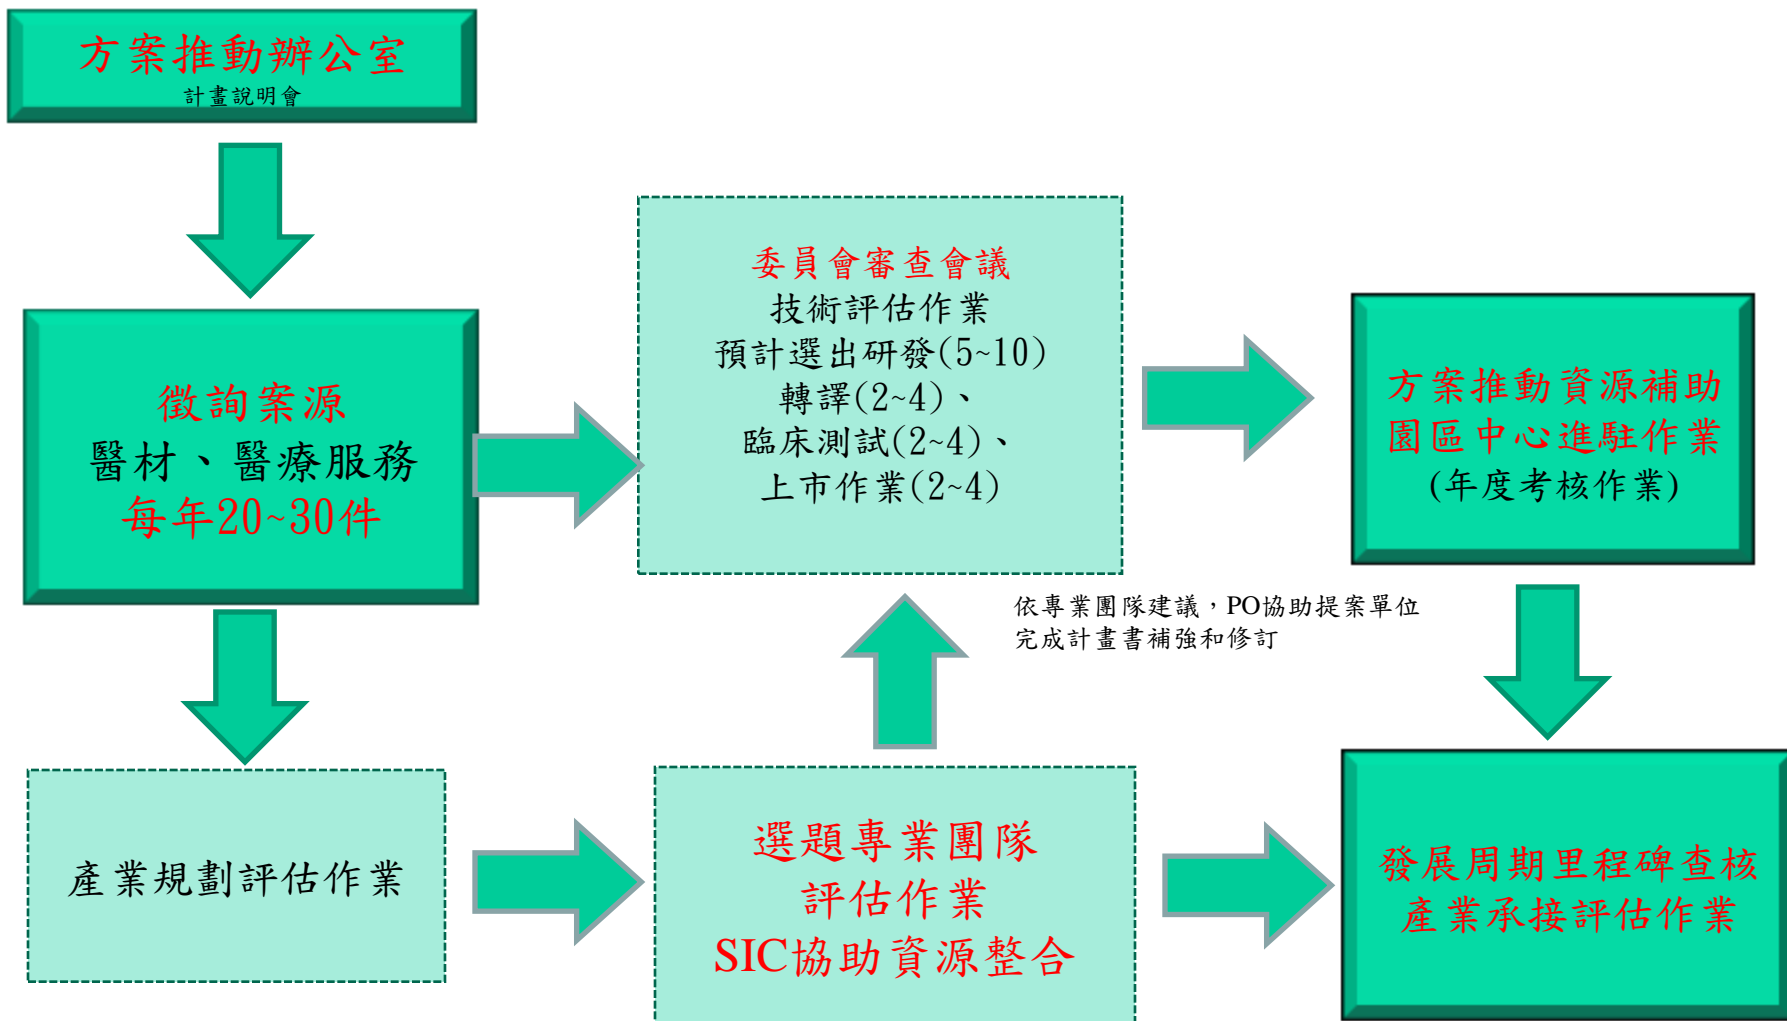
方案推動辦公室
計畫說明會

徵詢案源
醫材、醫療服務
每年20~30件

委員會審查會議
技術評估作業
預計選出研發(5~10)
轉譯(2~4)、
臨床測試(2~4)、
上市作業(2~4)

方案推動資源補助
園區中心進駐作業
(年度考核作業)

依專業團隊建議，PO協助提案單位
完成計畫書補強和修訂

產業規劃評估作業

選題專業團隊
評估作業
SIC協助資源整合

發展周期里程碑查核
產業承接評估作業